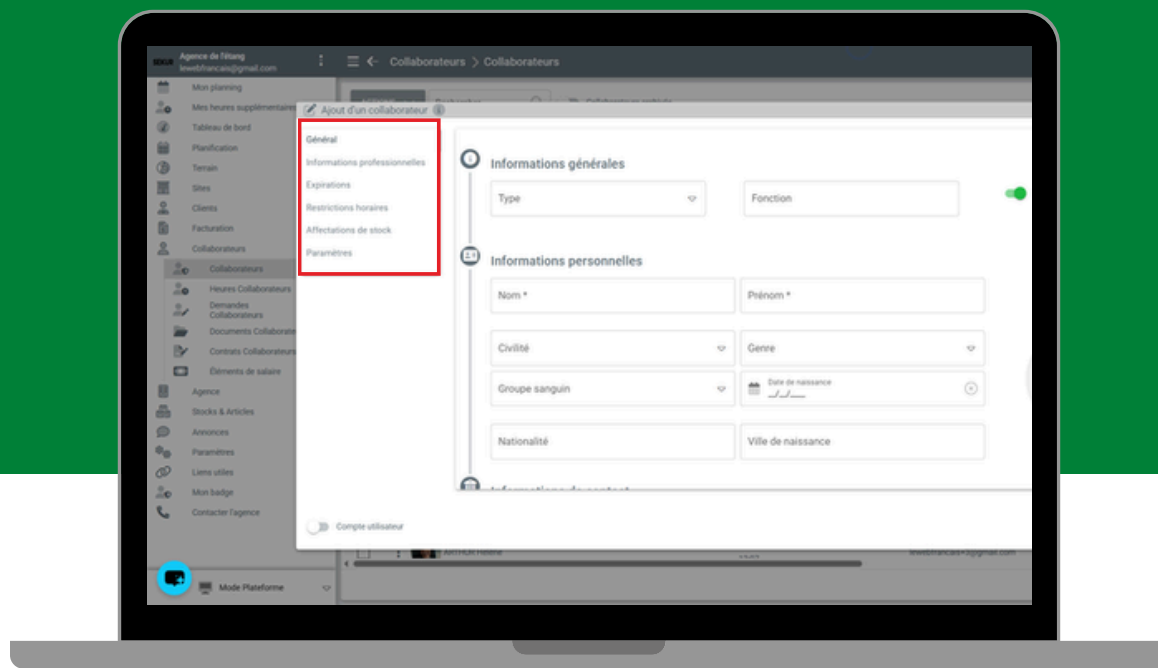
Agence de l'étang
lewebfrancais@gmail.com

Collaborateurs > Collaborateurs

Mon planning
Mes heures supplémentaires
Tableau de bord
Planification
Terrain
Sites
Clients
Facturation
Collaborateurs
Collaborateurs
Heures Collaborateurs
Demandes Collaborateurs
Documents Collaborateurs
Contrats Collaborateurs
Éléments de salaire
Agence
Stocks & Articles
Annonces
Paramètres
Liens utiles
Mon badge
Contacter l'agence

Mode Plateforme

Ajout d'un collaborateur

Général
Informations professionnelles
Expirations
Restrictions horaires
Affectations de stock
Paramètres

Informations générales
Type
Fonction

Informations personnelles
Nom *
Prénom *
Civilité
Genre
Groupe sanguin
Date de naissance
__/__/____
Nationalité
Ville de naissance

Compte utilisateur